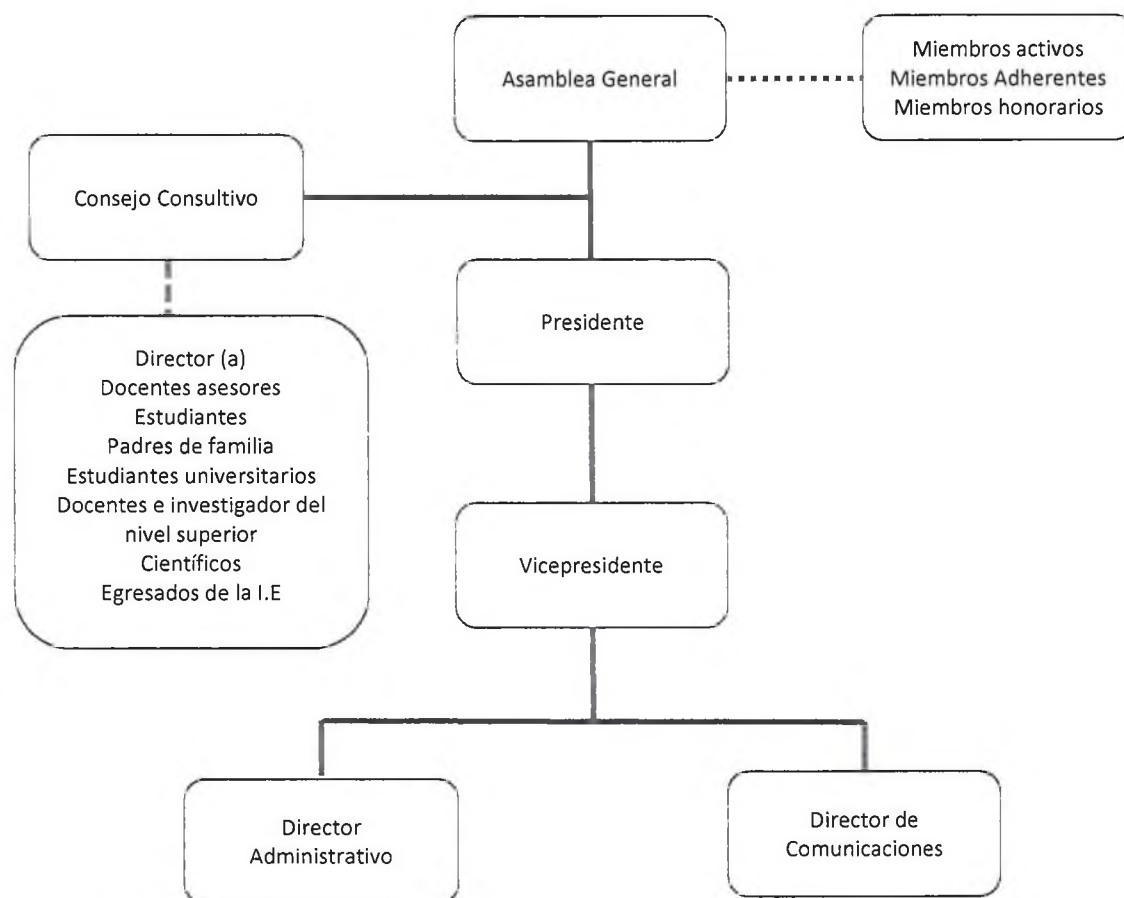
Asamblea General

Miembros activos
Miembros Adherentes
Miembros honorarios

Consejo Consultivo

Director (a)
Docentes asesores
Estudiantes
Padres de familia
Estudiantes universitarios
Docentes e investigador del nivel superior
Científicos
Egresados de la I.E

Presidente

Vicepresidente

Director Administrativo

Director de Comunicaciones